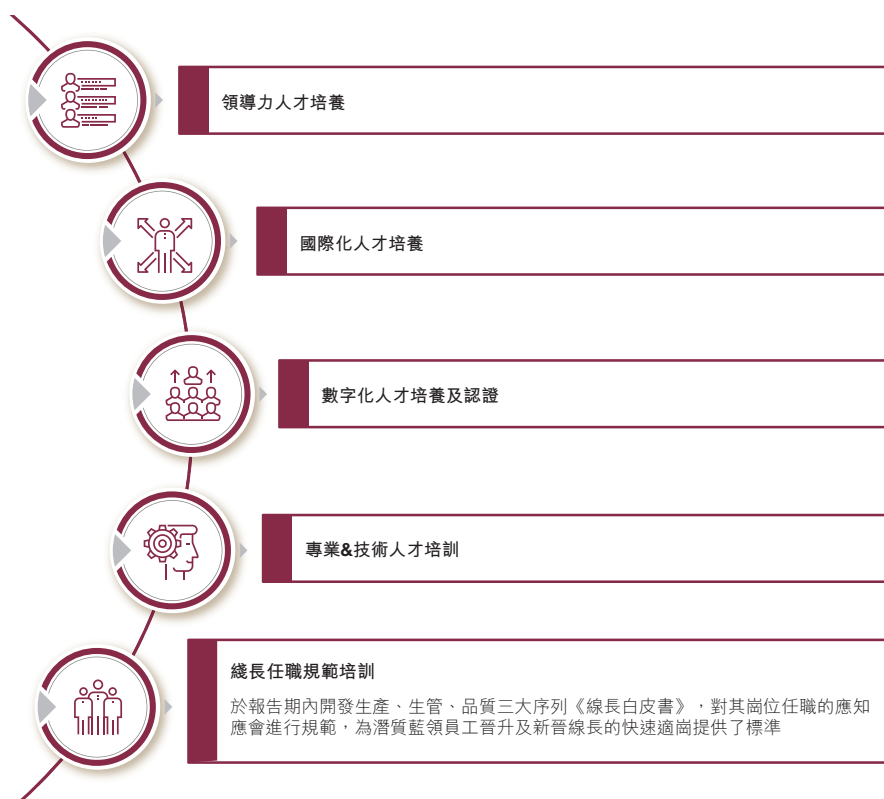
領導力人才培養

國際化人才培養

數字化人才培養及認證

專業&技術人才培訓

綫長任職規範培訓

於報告期內開發生產、生管、品質三大序列《綫長白皮書》，對其崗位任職的應知應會進行規範，為潛質藍領員工晉升及新晉綫長的快速適崗提供了標準